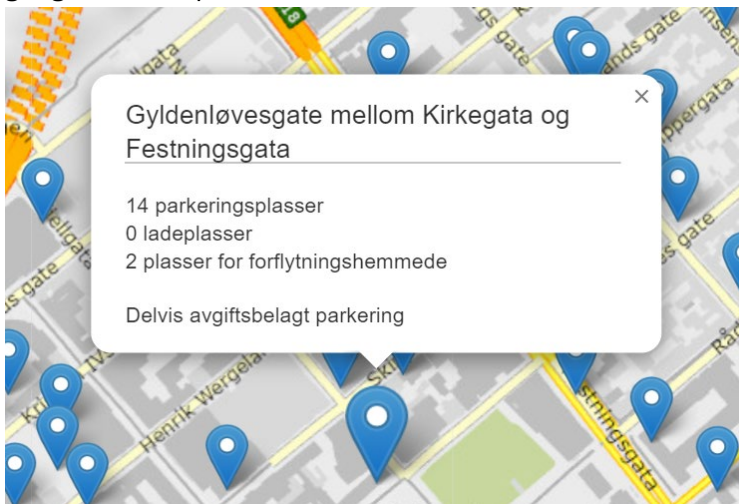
Gyldenløvesgate mellom Kirkegata og Festningsgata

×

14 parkeringsplasser
0 ladeplasser
2 plasser for forflytningshemmede

Delvis avgiftsbelagt parkering

18
lgata
s gate
ands gate
ppergata
ellgata
s gate
s gate
Henrik Wergela
Sk
stningsgata
Rå